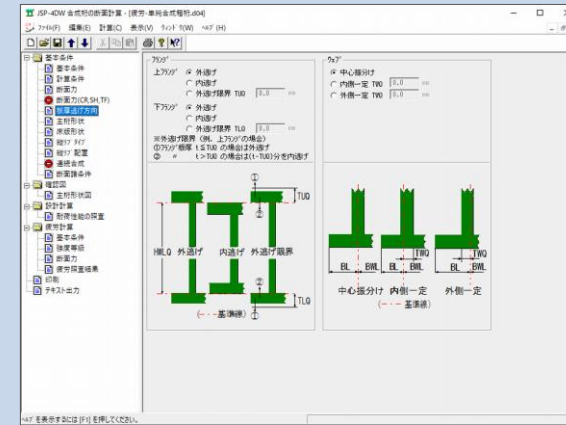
JSP-4DW 合成桁の断面計算 - [疲労-単純合成桁.d04]

ﾌｧｲﾙ(F) 編集(E) 計算(C) 表示(V) ｳｨﾝﾄﾞｳ(W) ﾍﾙﾌﾟ(H)

基本条件
基本条件
計算条件
断面力
断面力(CR,SH,TF)
板厚逃げ方向
主桁形状
床版形状
縦ﾘﾌﾞ ﾀｲﾌﾟ
縦ﾘﾌﾞ 配置
連続合成
断面諸条件
種類図
主桁形状図
設計計算
耐荷性能の照査
疲労計算
基本条件
強度等級
断面力
疲労照査結果
印刷
テキスト出力

ﾌﾗﾝｼﾞ
上ﾌﾗﾝｼﾞ
外逃げ
内逃げ
外逃げ限界 TUO 0.0 mm
下ﾌﾗﾝｼﾞ
外逃げ
内逃げ
外逃げ限界 TLO 0.0 mm
※外逃げ限界 (例、上ﾌﾗﾝｼﾞの場合)
①ﾌﾗﾝｼﾞ板厚 t ≦ TUO の場合は外逃げ
② 〃 t > TUO の場合は(t-TUO)分を内逃げ

ｳｪﾌﾞ
中心振分け
内側一定 TWO 0.0 mm
外側一定 TWO 0.0 mm

TUO
HWLO
外逃げ
内逃げ
外逃げ限界
TLO
(- - - 基準線)
①
②

TWO
BL
BWL
中心振分け
内側一定
外側一定
(- - - 基準線)

ﾍﾙﾌﾟを表示するには [F1] を押してください。